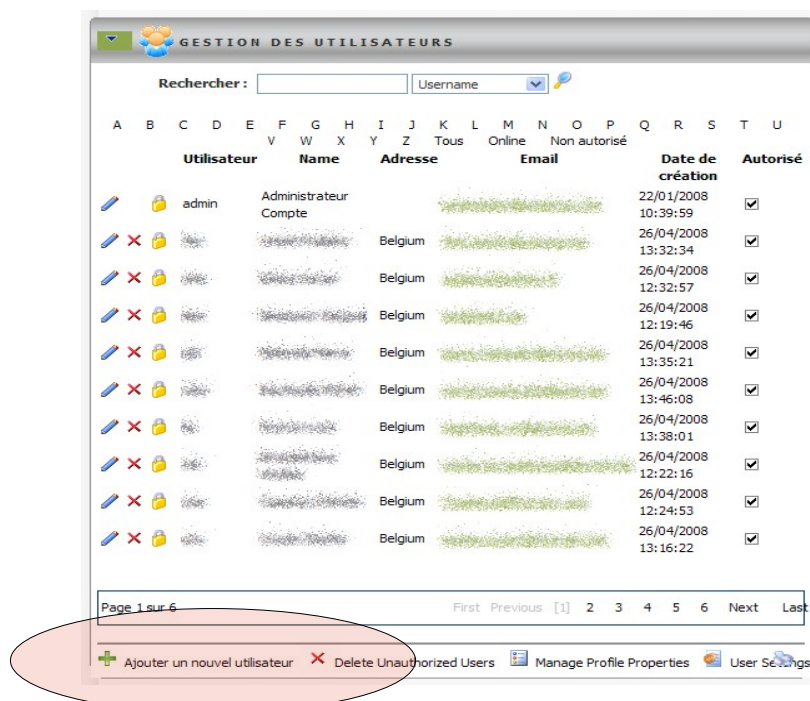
GESTION DES UTILISATEURS

Rechercher : Username

A B C D E F G H I J K L M N O P Q R S T U V W X Y Z Tous Online Non autorisé

| Utilisateur | Name | Adresse | Email | Date de création | Autorisé |
|---|---|---|---|---|---|
| admin | Administrateur Compte | | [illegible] | 22/01/2008 10:39:59 | ☑ |
| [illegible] | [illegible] | Belgium | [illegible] | 26/04/2008 13:32:34 | ☑ |
| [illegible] | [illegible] | Belgium | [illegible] | 26/04/2008 12:32:57 | ☑ |
| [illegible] | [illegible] | Belgium | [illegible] | 26/04/2008 12:19:46 | ☑ |
| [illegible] | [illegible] | Belgium | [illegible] | 26/04/2008 13:35:21 | ☑ |
| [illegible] | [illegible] | Belgium | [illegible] | 26/04/2008 13:46:08 | ☑ |
| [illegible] | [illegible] | Belgium | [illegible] | 26/04/2008 13:38:01 | ☑ |
| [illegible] | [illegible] | Belgium | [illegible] | 26/04/2008 12:22:16 | ☑ |
| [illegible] | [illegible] | Belgium | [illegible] | 26/04/2008 12:24:53 | ☑ |
| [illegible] | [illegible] | Belgium | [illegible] | 26/04/2008 13:16:22 | ☑ |

Page 1 sur 6 First Previous [1] 2 3 4 5 6 Next Last

Ajouter un nouvel utilisateur Delete Unauthorized Users Manage Profile Properties User Settings